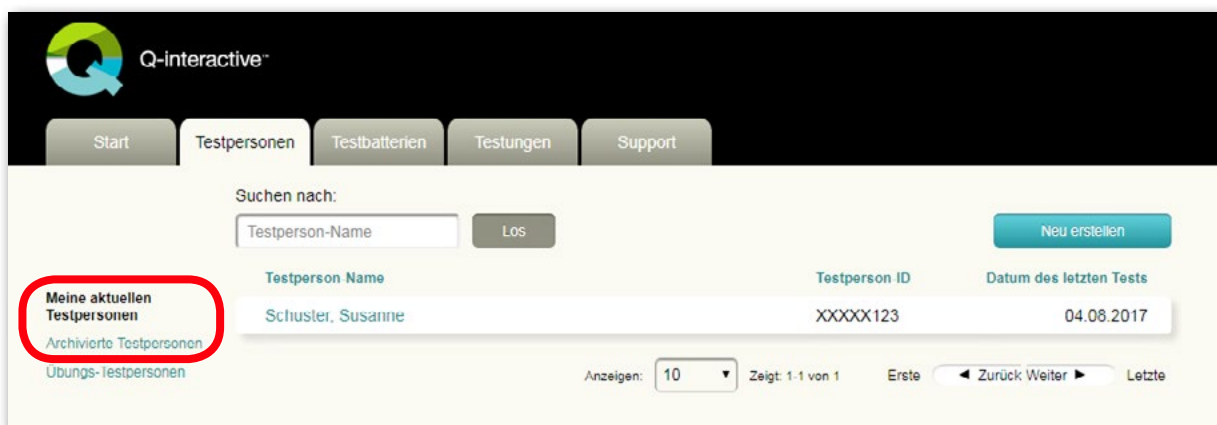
Q-interactive™

Start | Testpersonen | Testbatterien | Testungen | Support

Suchen nach:

Testperson-Name

Los

Neu erstellen

Meine aktuellen Testpersonen

Archivierte Testpersonen

Übungs-Testpersonen

| Testperson Name | Testperson ID | Datum des letzten Tests |
|---|---|---|
| Schuster, Susanne | XXXXX123 | 04.08.2017 |

Anzeigen: 10 ▼ Zeigt: 1-1 von 1 Erste ◄ Zurück Weiter ► Letzte